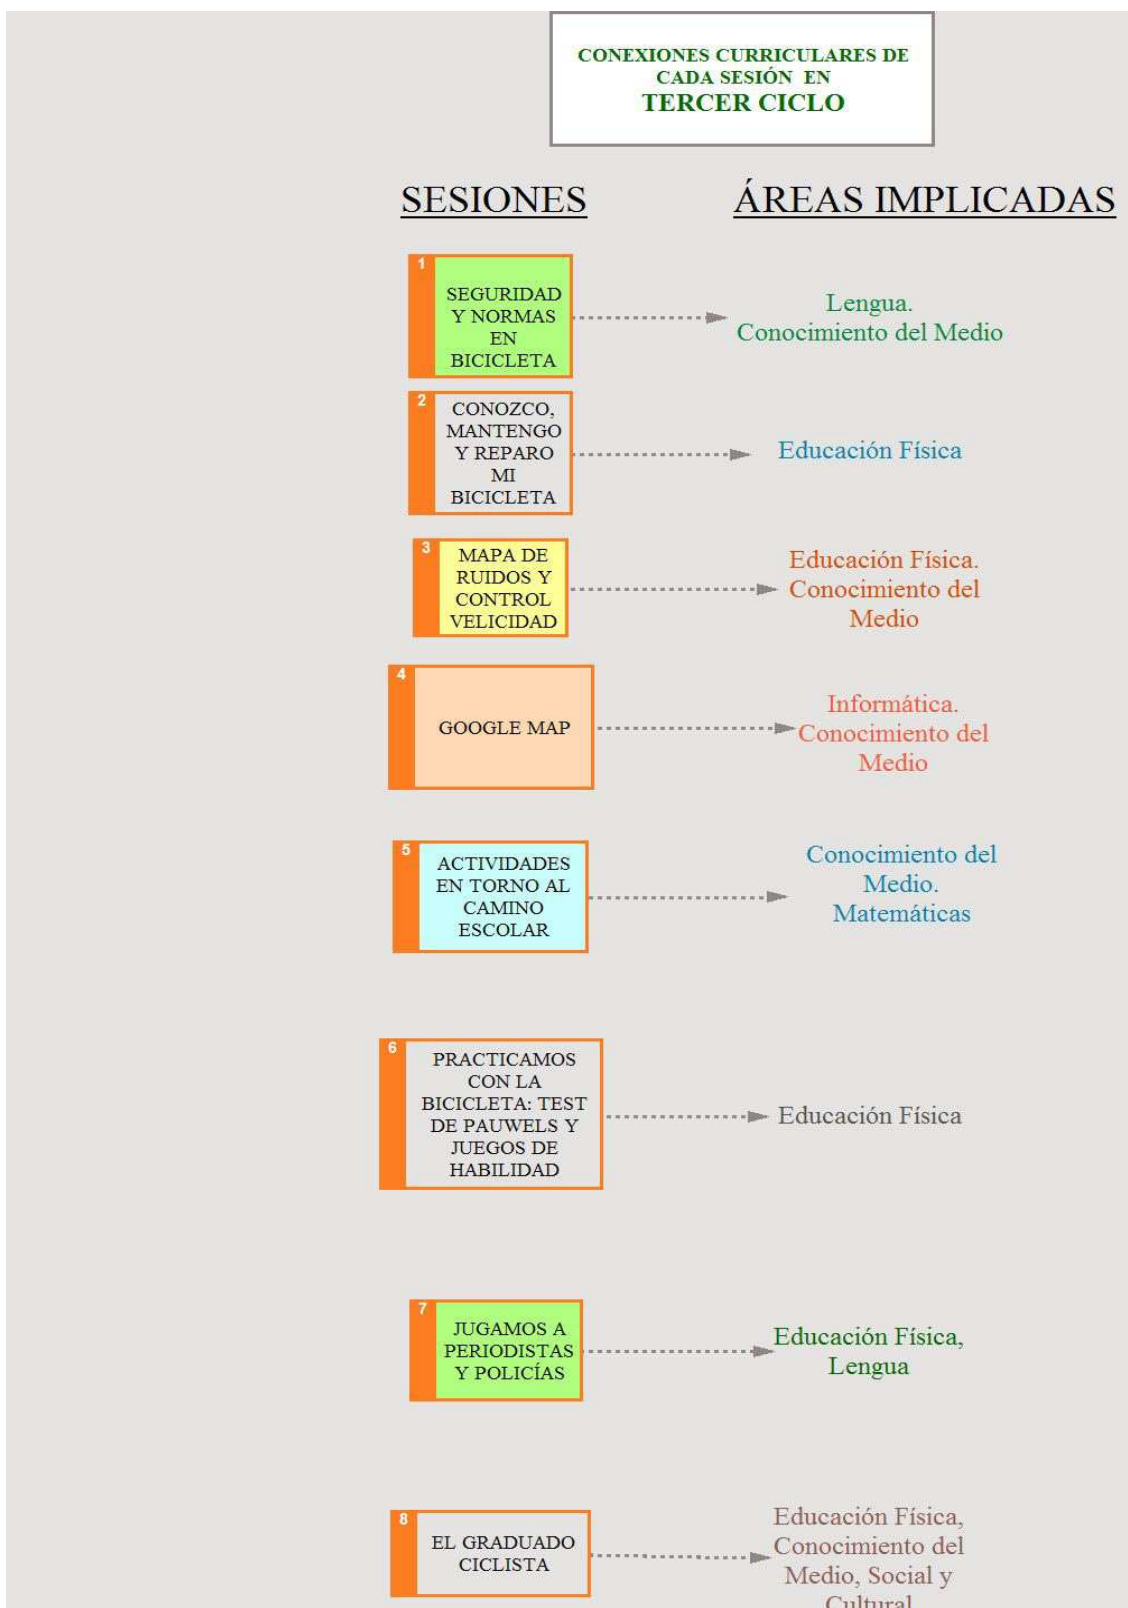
CONEXIONES CURRICULARES DE CADA SESIÓN EN
TERCER CICLO

SESIONES

ÁREAS IMPLICADAS

1
SEGURIDAD Y NORMAS EN BICICLETA

Lengua.
Conocimiento del Medio

2
CONOZCO, MANTENGO Y REPARO MI BICICLETA

Educación Física

3
MAPA DE RUIDOS Y CONTROL VELICIDAD

Educación Física.
Conocimiento del Medio

4
GOOGLE MAP

Informática.
Conocimiento del Medio

5
ACTIVIDADES EN TORNO AL CAMINO ESCOLAR

Conocimiento del Medio.
Matemáticas

6
PRACTICAMOS CON LA BICICLETA: TEST DE PAUWELS Y JUEGOS DE HABILIDAD

Educación Física

7
JUGAMOS A PERIODISTAS Y POLICÍAS

Educación Física,
Lengua

8
EL GRADUADO CICLISTA

Educación Física,
Conocimiento del Medio, Social y Cultural